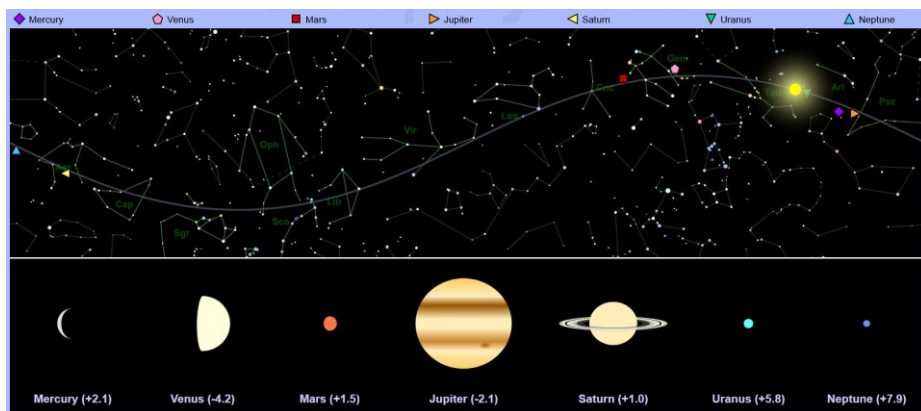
Mercury Venus Mars Jupiter Saturn Uranus Neptune

Gem
Cnc
Tau
Ari
Psc
Leo
Vir
Oph
Lib
Sco
Sgr
Cap
Aqr

Mercury (+2.1) Venus (-4.2) Mars (+1.5) Jupiter (-2.1) Saturn (+1.0) Uranus (+5.8) Neptune (+7.9)